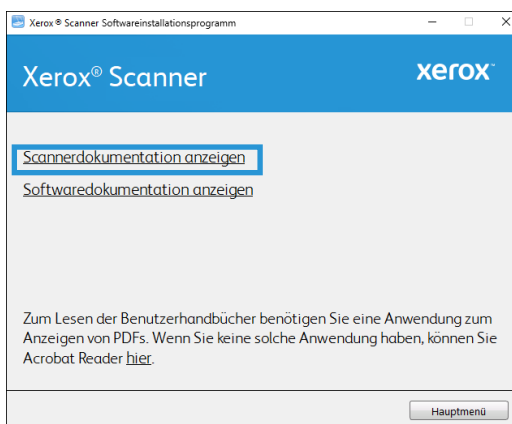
Xerox ® Scanner Softwareinstallationsprogramm

Xerox® Scanner

xerox

Scannerdokumentation anzeigen

Softwaredokumentation anzeigen

Zum Lesen der Benutzerhandbücher benötigen Sie eine Anwendung zum Anzeigen von PDFs. Wenn Sie keine solche Anwendung haben, können Sie Acrobat Reader hier.

Hauptmenü